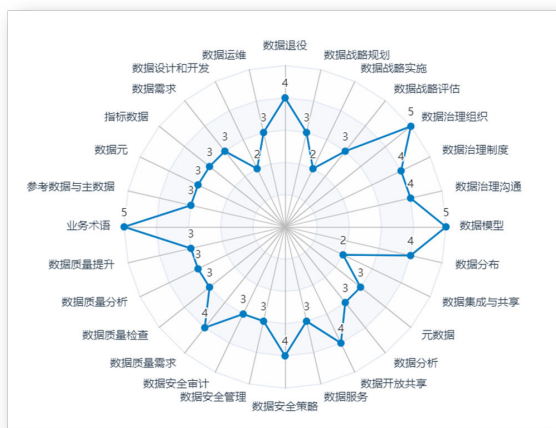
数据退役
数据战略规划
数据战略实施
数据战略评估
数据治理组织
数据治理制度
数据治理沟通
数据模型
数据分布
数据集成与共享
元数据
数据分析
数据开放共享
数据服务
数据安全策略
数据安全管理
数据安全审计
数据质量需求
数据质量检查
数据质量分析
数据质量提升
业务术语
参考数据与主数据
数据元
指标数据
数据需求
数据设计和开发
数据运维
4
3
2
3
5
4
4
5
4
2
3
3
4
4
3
4
3
3
4
3
3
3
5
3
3
3
3
2